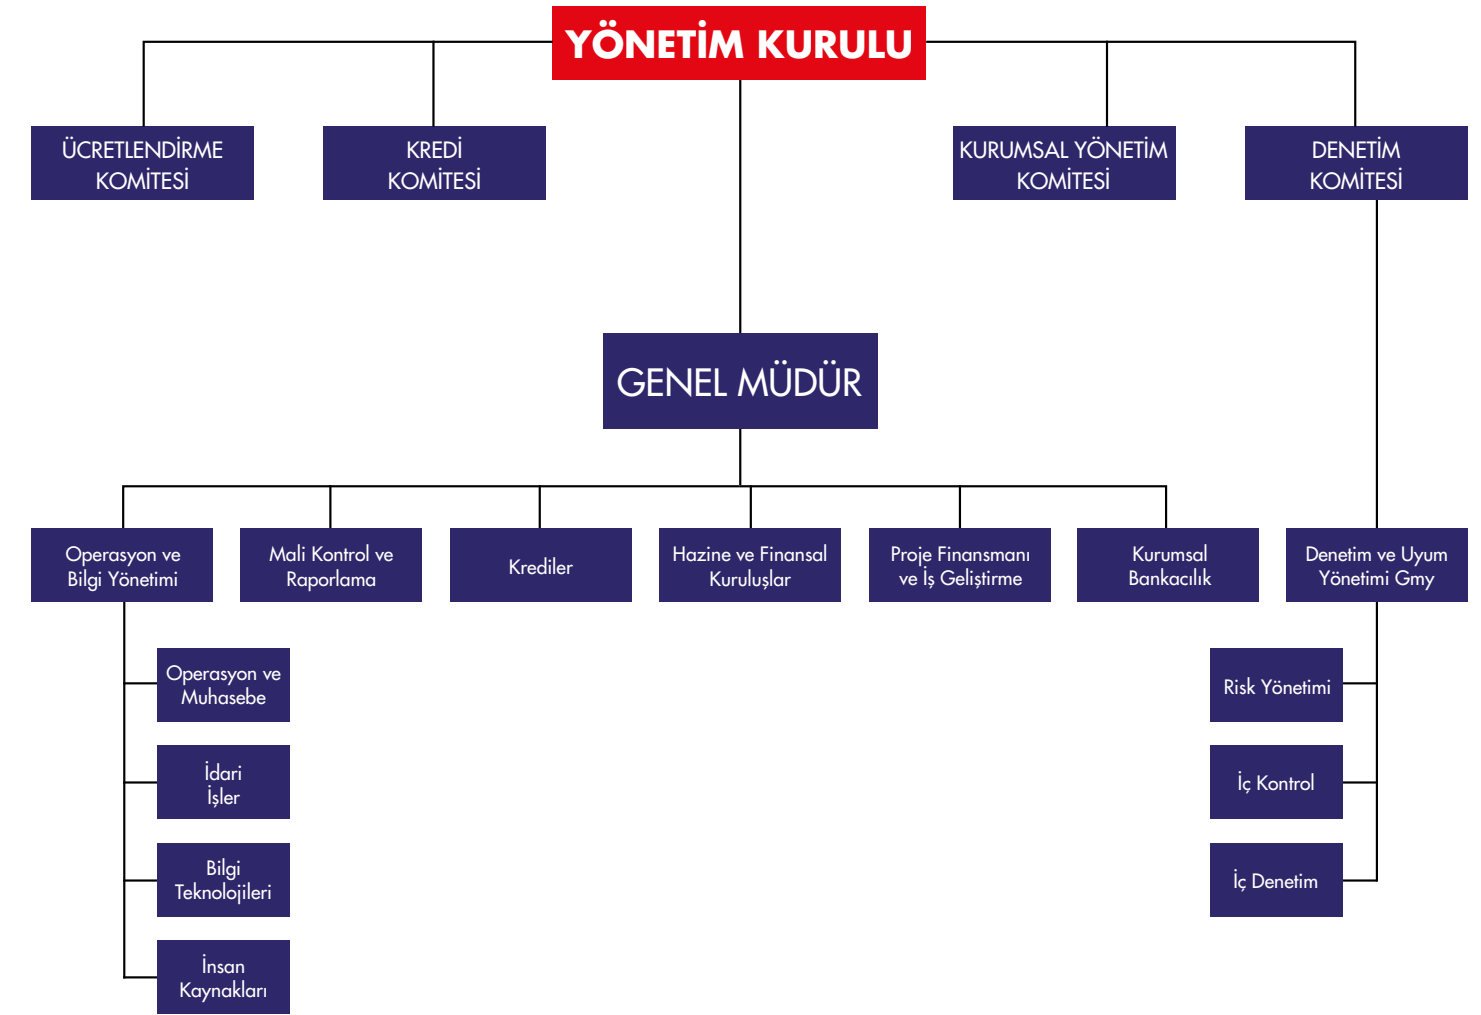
YÖNETİM KURULU

ÜCRETLENDİRME KOMİTESİ

KREDİ KOMİTESİ

KURUMSAL YÖNETİM KOMİTESİ

DENETİM KOMİTESİ

GENEL MÜDÜR

Operasyon ve Bilgi Yönetimi

Mali Kontrol ve Raporlama

Krediler

Hazine ve Finansal Kuruluşlar

Proje Finansmanı ve İş Geliştirme

Kurumsal Bankacılık

Denetim ve Uyum Yönetimi Gmy

Operasyon ve Muhasebe

İdari İşler

Bilgi Teknolojileri

İnsan Kaynakları

Risk Yönetimi

İç Kontrol

İç Denetim